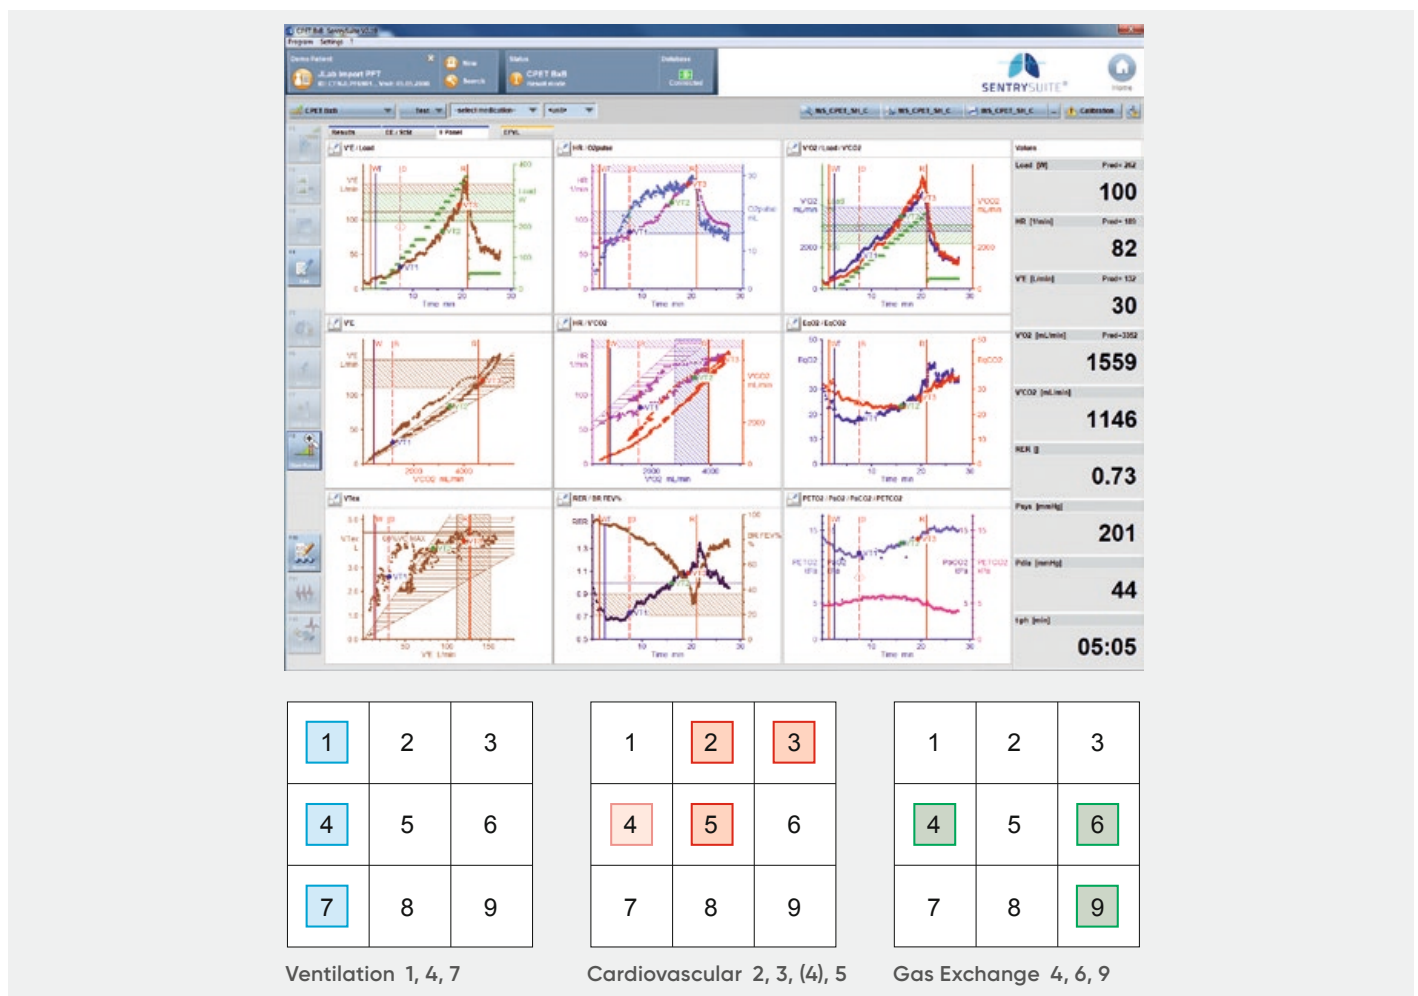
SENTRYSUITE

V'E / Load
HR / O2pulse
V'O2 / Load / V'CO2
Values
Load [W]
100
HR [1/min]
82
V'E [L/min]
30
V'O2 [mL/min]
1559
V'CO2 [mL/min]
1146
RER []
0.73
Psys [mmHg]
201
Pdia [mmHg]
44
tph [min]
05:05

V'E
HR / V'CO2
EqO2 / EqCO2
VTex
RER / BR FEV%
PETO2 / PaO2 / PaCO2 / PETCO2

| 1 | 2 | 3 |
|---|---|---|
| 4 | 5 | 6 |
| 7 | 8 | 9 |

Ventilation 1, 4, 7

| 1 | 2 | 3 |
|---|---|---|
| 4 | 5 | 6 |
| 7 | 8 | 9 |

Cardiovascular 2, 3, (4), 5

| 1 | 2 | 3 |
|---|---|---|
| 4 | 5 | 6 |
| 7 | 8 | 9 |

Gas Exchange 4, 6, 9